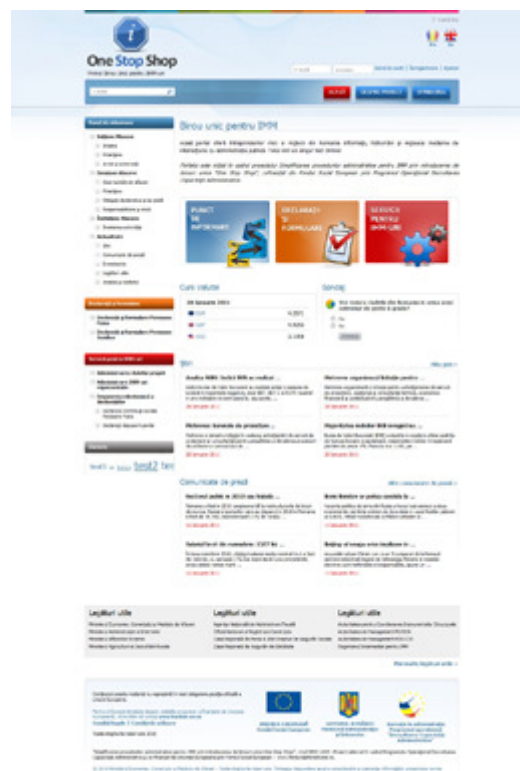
One Stop Shop

Birou unic pentru IMM-uri

PUNCT DE INFORMARE

DECLARAȚII ȘI FORMULARE

SERVICII PENTRU IMM-URI

Curs valutar

Sondaj

Știri

Comunicate de presă

Legături utile

Legături utile

Legături utile

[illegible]